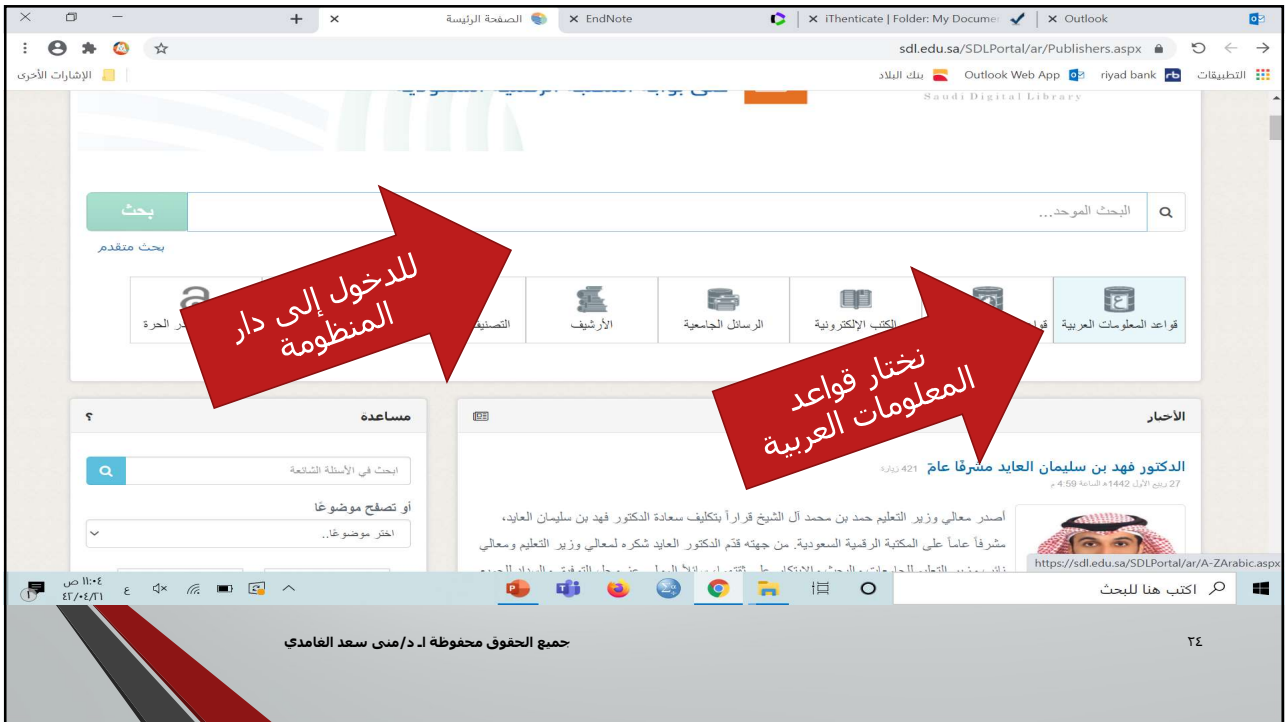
الصفحة الرئيسة | EndNote | iThenticate | Folder: My Documen | Outlook

sdl.edu.sa/SDLPortal/ar/Publishers.aspx

التطبيقات | riyad bank | Outlook Web App | بنك البلاد | الإشارات الأخرى

Saudi Digital Library

البحث الموحد... | بحث

بحث متقدم

قواعد المعلومات العربية | قوا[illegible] | الكتب الإلكترونية | الرسائل الجامعية | الأرشيف | التصنيف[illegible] | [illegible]ر الحرة

للدخول إلى دار المنظومة

نختار قواعد المعلومات العربية

الأخبار

الدكتور فهد بن سليمان العايد مشرفًا عامً 421 زيارة

27 ربيع الأول 1442هـ الساعة 4:59 م

أصدر معالي وزير التعليم حمد بن محمد آل الشيخ قراراً بتكليف سعادة الدكتور فهد بن سليمان العايد، مشرفاً عاماً على المكتبة الرقمية السعودية. من جهته قدّم الدكتور العايد شكره لمعالي وزير التعليم ومعالي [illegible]

https://sdl.edu.sa/SDLPortal/ar/A-ZArabic.aspx

مساعدة

ابحث في الأسئلة الشائعة

أو تصفح موضوعًا

اختر موضوعًا..

اكتب هنا للبحث

١١:٠٤ ص
٤٢/٠٤/٢١

جميع الحقوق محفوظة ا. د/منى سعد الغامدي

٢٤